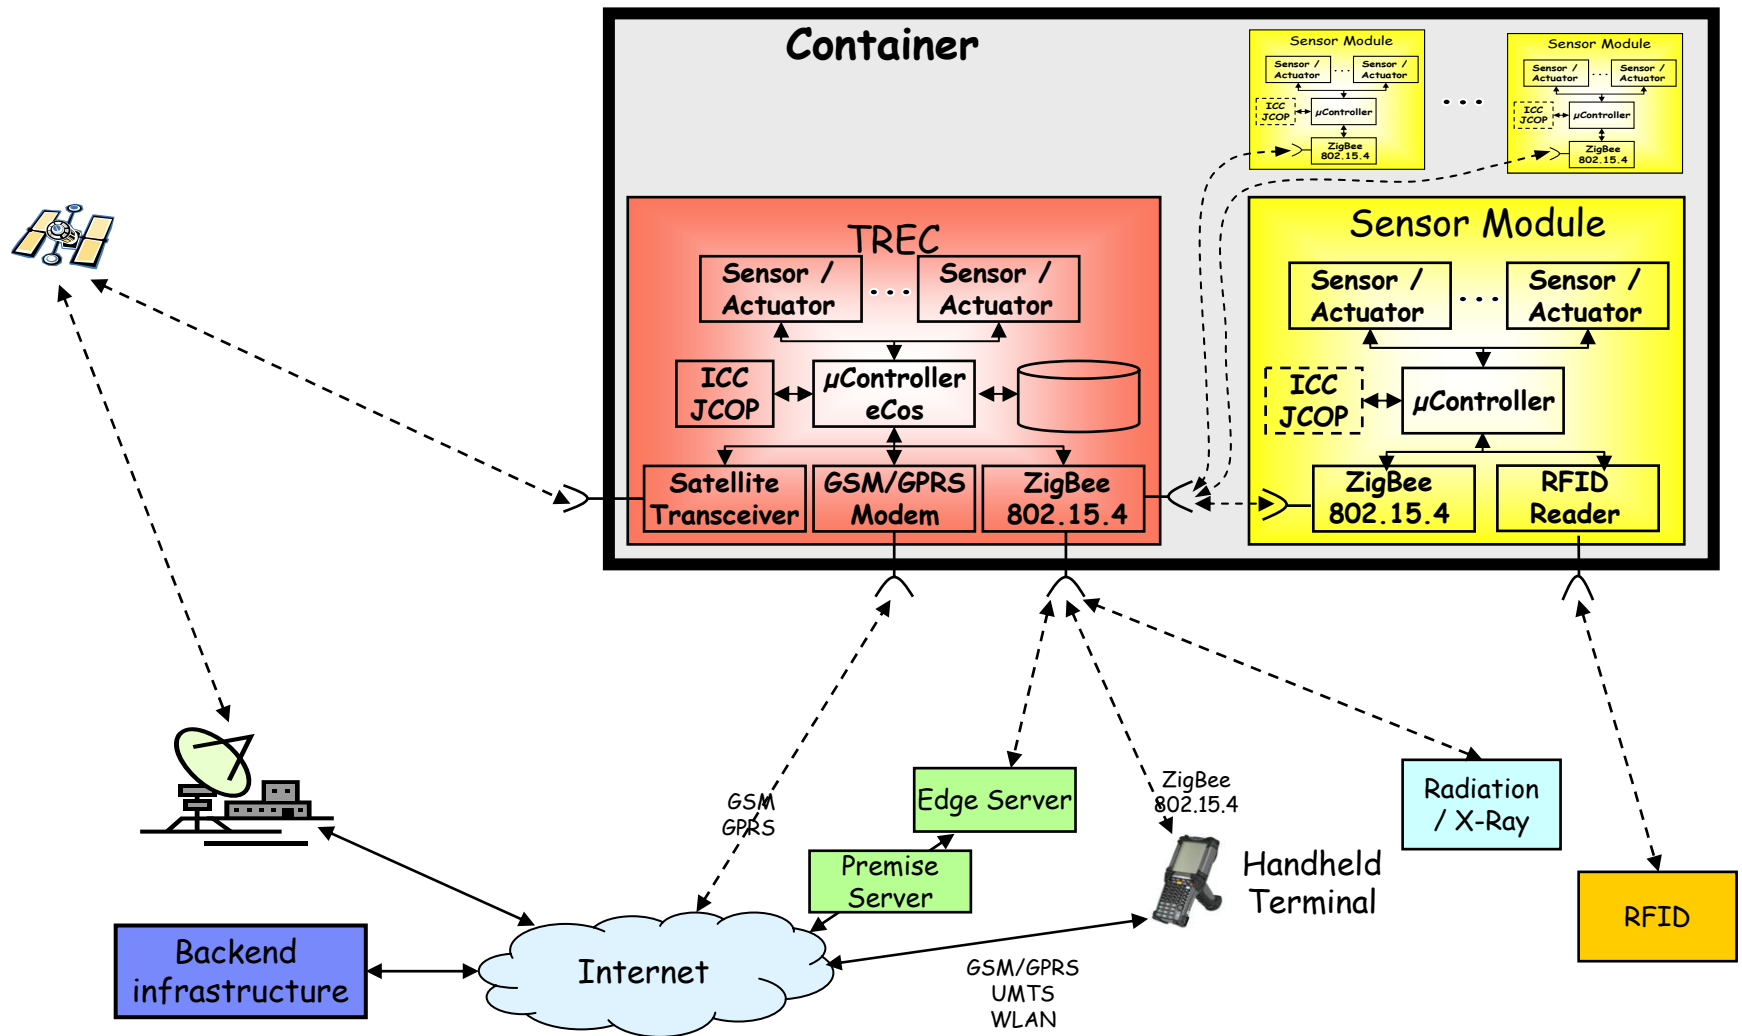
Container

Sensor Module
Sensor / Actuator
...
Sensor / Actuator
ICC JCOP
µController
ZigBee 802.15.4

...

Sensor Module
Sensor / Actuator
Sensor / Actuator
ICC JCOP
µController
ZigBee 802.15.4

TREC
Sensor / Actuator
...
Sensor / Actuator
ICC JCOP
µController eCos
Satellite Transceiver
GSM/GPRS Modem
ZigBee 802.15.4

Sensor Module
Sensor / Actuator
...
Sensor / Actuator
ICC JCOP
µController
ZigBee 802.15.4
RFID Reader

GSM GPRS
Edge Server
Premise Server
ZigBee 802.15.4
Handheld Terminal
Radiation / X-Ray
RFID
Backend infrastructure
Internet
GSM/GPRS UMTS WLAN